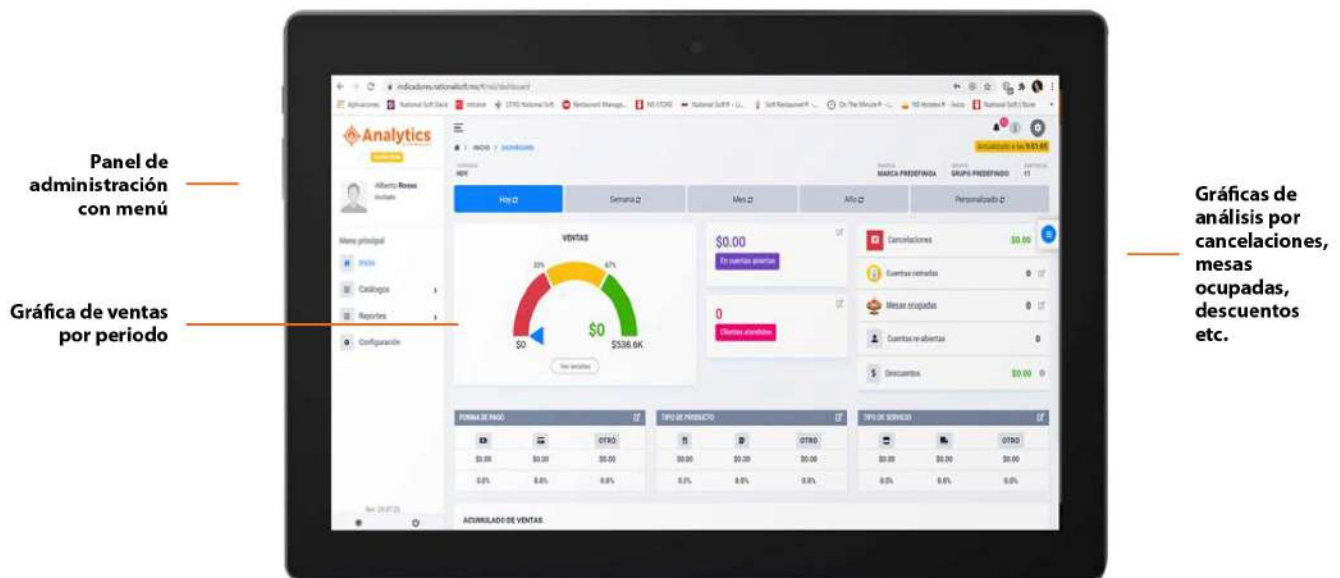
Panel de administración con menú

Gráfica de ventas por periodo

Gráficas de análisis por cancelaciones, mesas ocupadas, descuentos etc.

indicadores.nationalsoft.mx/#/mi/dashboard

Analytics

Alberto Rosas

Menú principal

Inicio

Catálogos

Reportes

Configuración

Actualizado a las 9:51:05

MARCA PREDEFINIDA

GRUPO PREDEFINIDO

11

Hoy

Semana

Mes

Año

Personalizado

VENTAS

33%

67%

$0

$0

$536.6K

Ver análisis

$0.00

En cuentas abiertas

0

Clientes atendidos

Cancelaciones

$0.00

Cuentas cerradas

0

Mesas ocupadas

0

Cuentas re-abiertas

0

$

Descuentos

$0.00

FORMA DE PAGO

| | | OTRO |
|---|---|---|
| $0.00 | $0.00 | $0.00 |
| 0.0% | 0.0% | 0.0% |

TIPO DE PRODUCTO

| | | OTRO |
|---|---|---|
| $0.00 | $0.00 | $0.00 |
| 0.0% | 0.0% | 0.0% |

TIPO DE SERVICIO

| | | OTRO |
|---|---|---|
| $0.00 | $0.00 | $0.00 |
| 0.0% | 0.0% | 0.0% |

ACUMULADO DE VENTAS